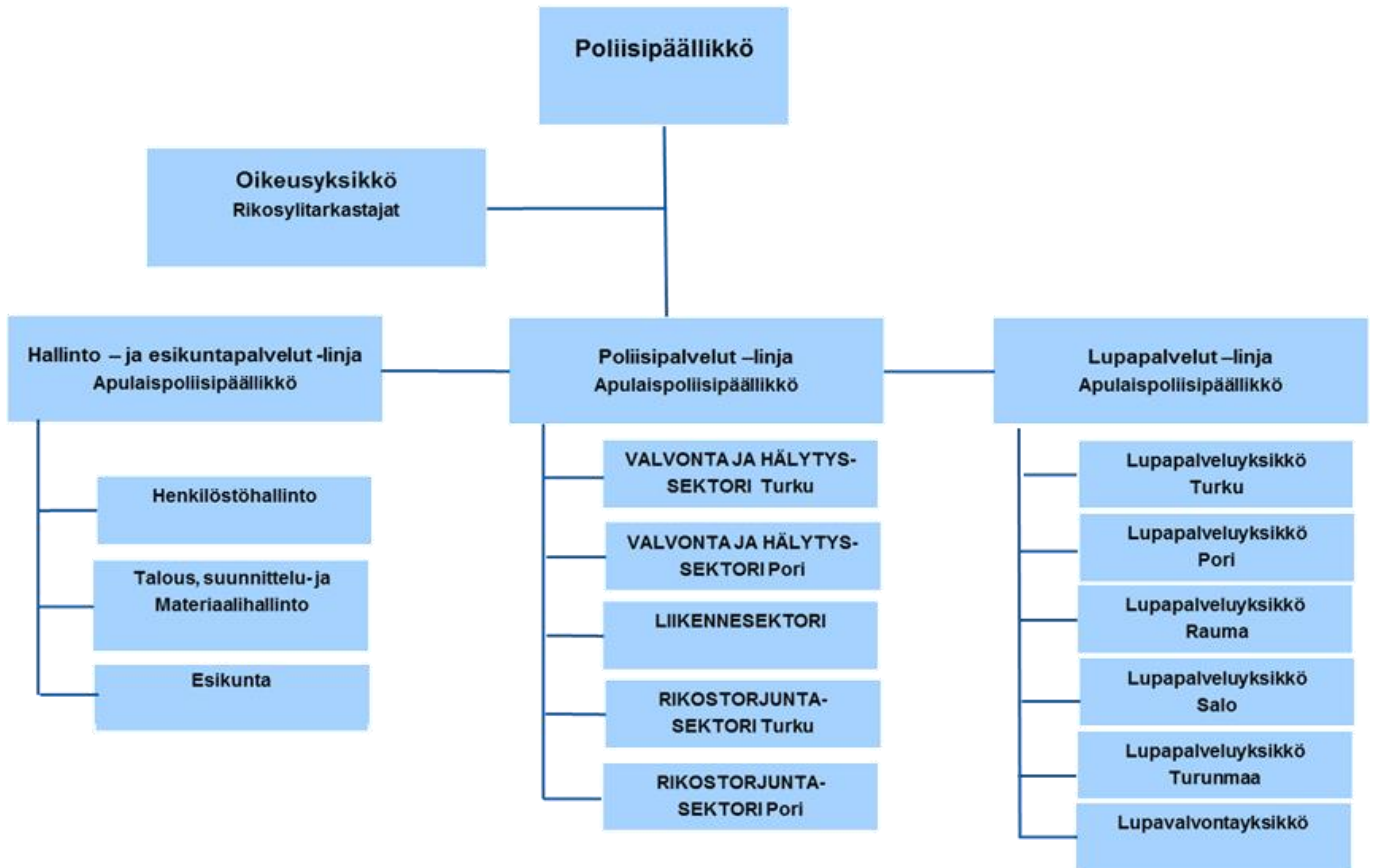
Poliisipäällikkö

Oikeusyksikkö
Rikosylitarkastajat

Hallinto – ja esikuntapalvelut -linja
Apulaispoliisipäällikkö

Henkilöstöhallinto

Talous, suunnittelu- ja Materiaalihallinto

Esikunta

Poliisipalvelut –linja
Apulaispoliisipäällikkö

VALVONTA JA HÄLYTYS-SEKTORI Turku

VALVONTA JA HÄLYTYS-SEKTORI Pori

LIIKENNESEKTORI

RIKOSTORJUNTA-SEKTORI Turku

RIKOSTORJUNTA-SEKTORI Pori

Lupapalvelut –linja
Apulaispoliisipäällikkö

Lupapalveluyksikkö Turku

Lupapalveluyksikkö Pori

Lupapalveluyksikkö Rauma

Lupapalveluyksikkö Salo

Lupapalveluyksikkö Turunmaa

Lupavalvontayksikkö